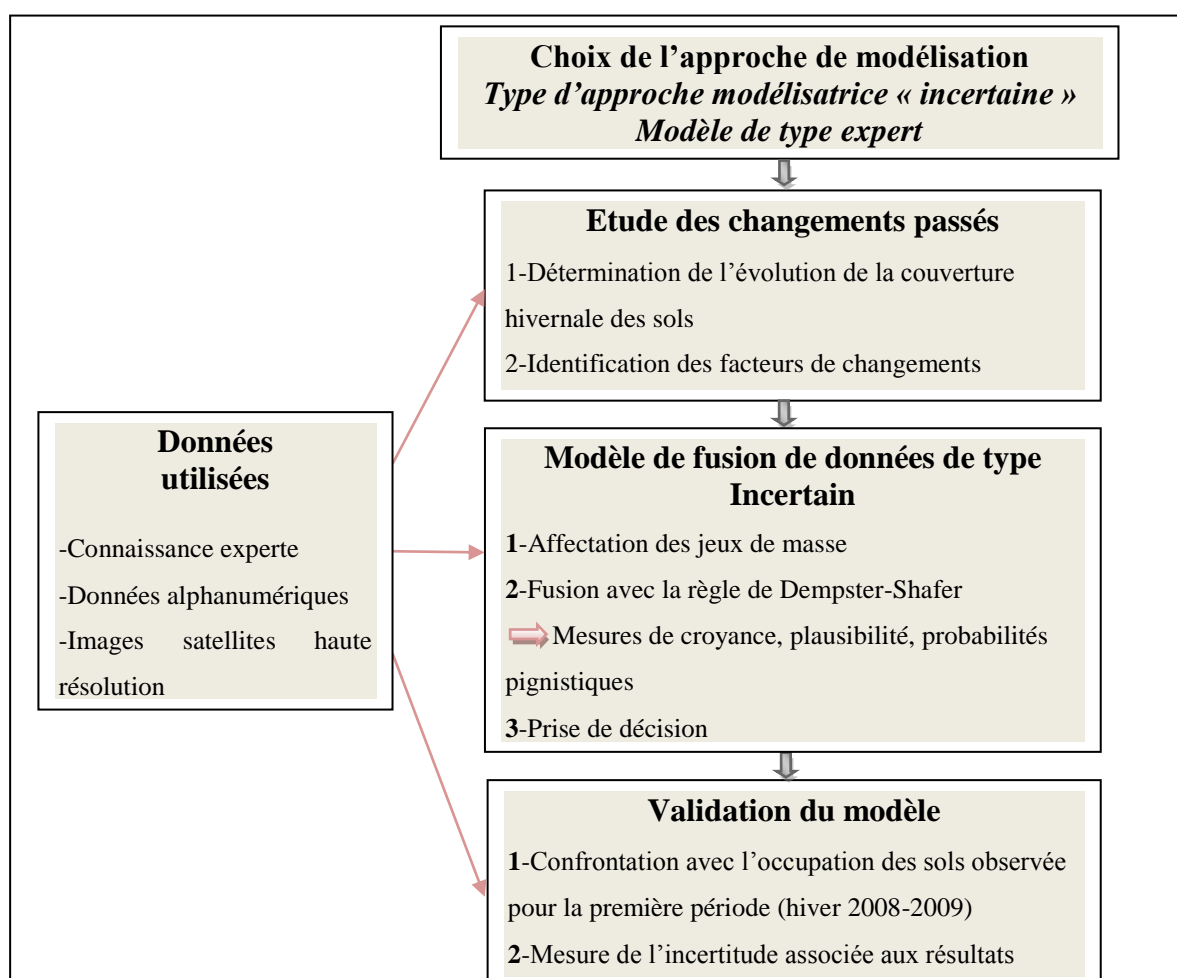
Choix de l’approche de modélisation
Type d’approche modélisatrice « incertaine »
Modèle de type expert

Etude des changements passés
1-Détermination de l’évolution de la couverture hivernale des sols
2-Identification des facteurs de changements

Données utilisées
-Connaissance experte
-Données alphanumériques
-Images satellites haute résolution

Modèle de fusion de données de type Incertain
1-Affectation des jeux de masse
2-Fusion avec la règle de Dempster-Shafer
Mesures de croyance, plausibilité, probabilités pignistiques
3-Prise de décision

Validation du modèle
1-Confrontation avec l’occupation des sols observée pour la première période (hiver 2008-2009)
2-Mesure de l’incertitude associée aux résultats